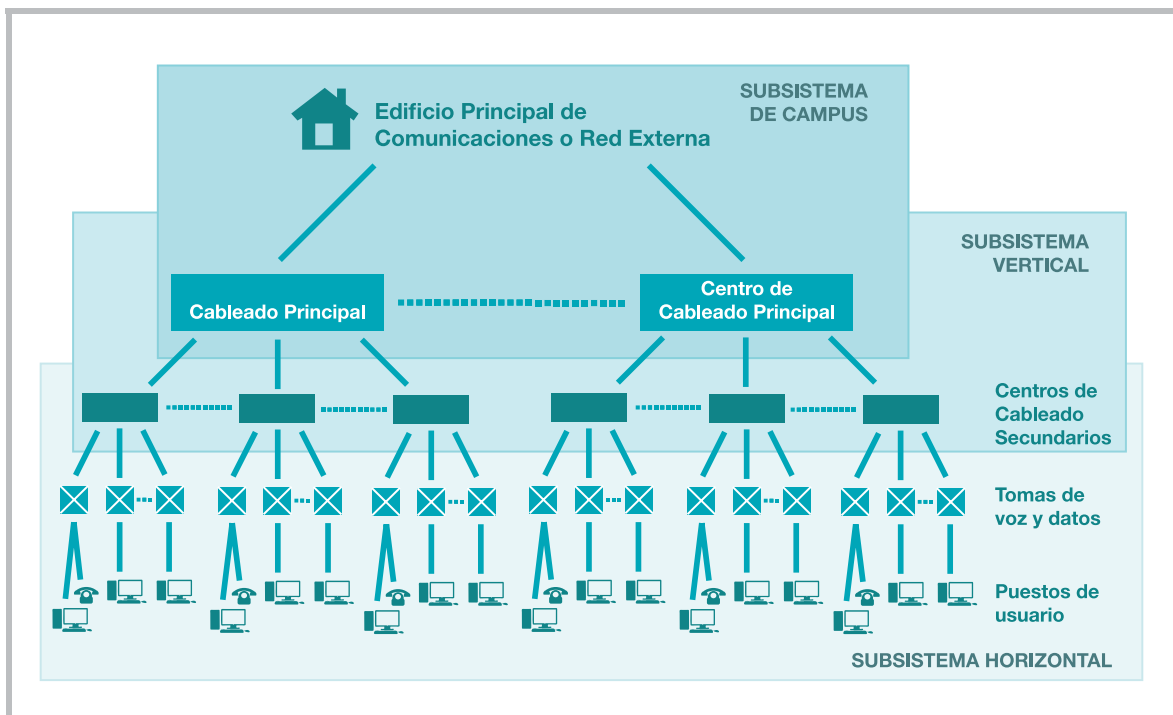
SUBSISTEMA DE CAMPUS

Edificio Principal de Comunicaciones o Red Externa

SUBSISTEMA VERTICAL

Cableado Principal

Centro de Cableado Principal

Centros de Cableado Secundarios

Tomas de voz y datos

Puestos de usuario

SUBSISTEMA HORIZONTAL